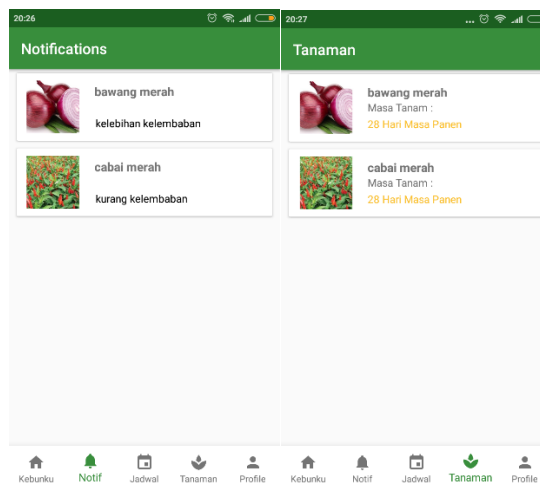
20:26

Notifications

bawang merah

kelebihan kelembaban

cabai merah

kurang kelembaban

Kebunku Notif Jadwal Tanaman Profile

20:27

Tanaman

bawang merah
Masa Tanam :
28 Hari Masa Panen

cabai merah
Masa Tanam :
28 Hari Masa Panen

Kebunku Notif Jadwal Tanaman Profile